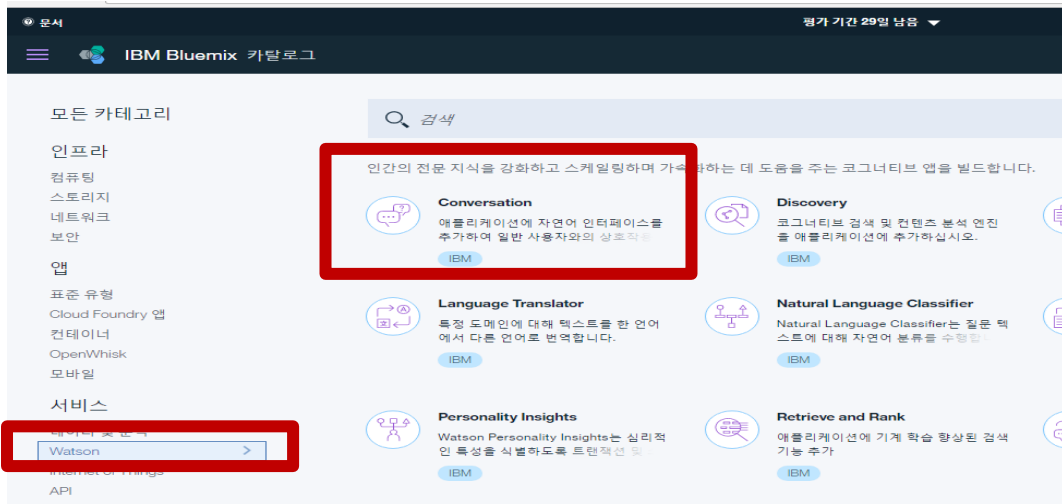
문서

평가 기간 29일 남음

IBM Bluemix 카탈로그

모든 카테고리

인프라

컴퓨팅

스토리지

네트워크

보안

앱

표준 유형

Cloud Foundry 앱

컨테이너

OpenWhisk

모바일

서비스

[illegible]

Watson >

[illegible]

API

검색

인간의 전문 지식을 강화하고 스케일링하며 가속화하는 데 도움을 주는 코그너티브 앱을 빌드합니다.

Conversation
애플리케이션에 자연어 인터페이스를 추가하여 일반 사용자와의 상호작용
IBM

Discovery
코그너티브 검색 및 컨텐츠 분석 엔진을 애플리케이션에 추가하십시오.
IBM

Language Translator
특정 도메인에 대해 텍스트를 한 언어에서 다른 언어로 번역합니다.
IBM

Natural Language Classifier
Natural Language Classifier는 질문 텍스트에 대해 자연어 분류를 수행합니
IBM

Personality Insights
Watson Personality Insights는 심리적 인 특성을 식별하도록 트랜잭션 및
IBM

Retrieve and Rank
애플리케이션에 기계 학습 향상된 검색 기능 추가
IBM